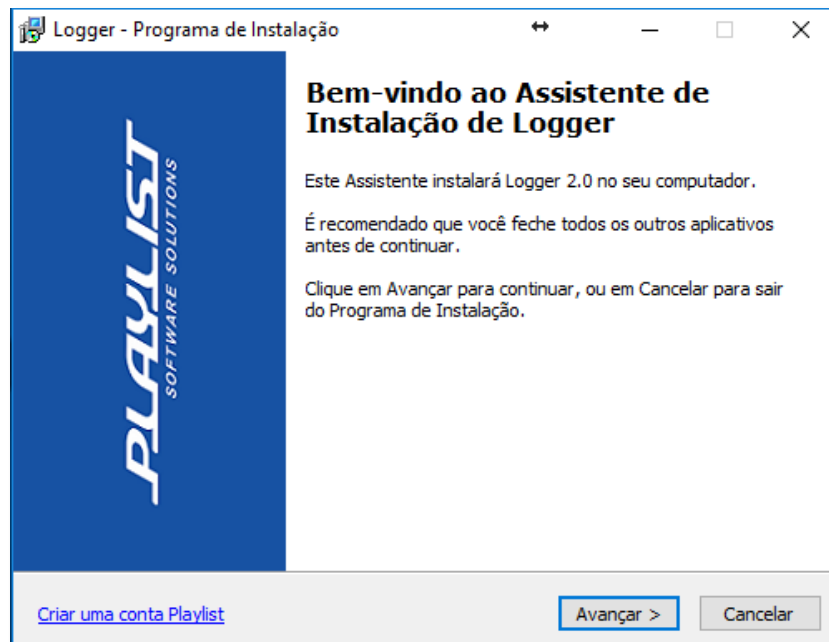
Logger - Programa de Instalação

PLAYLIST
SOFTWARE SOLUTIONS

Bem-vindo ao Assistente de Instalação de Logger

Este Assistente instalará Logger 2.0 no seu computador.

É recomendado que você feche todos os outros aplicativos antes de continuar.

Clique em Avançar para continuar, ou em Cancelar para sair do Programa de Instalação.

Criar uma conta Playlist

Avançar >

Cancelar